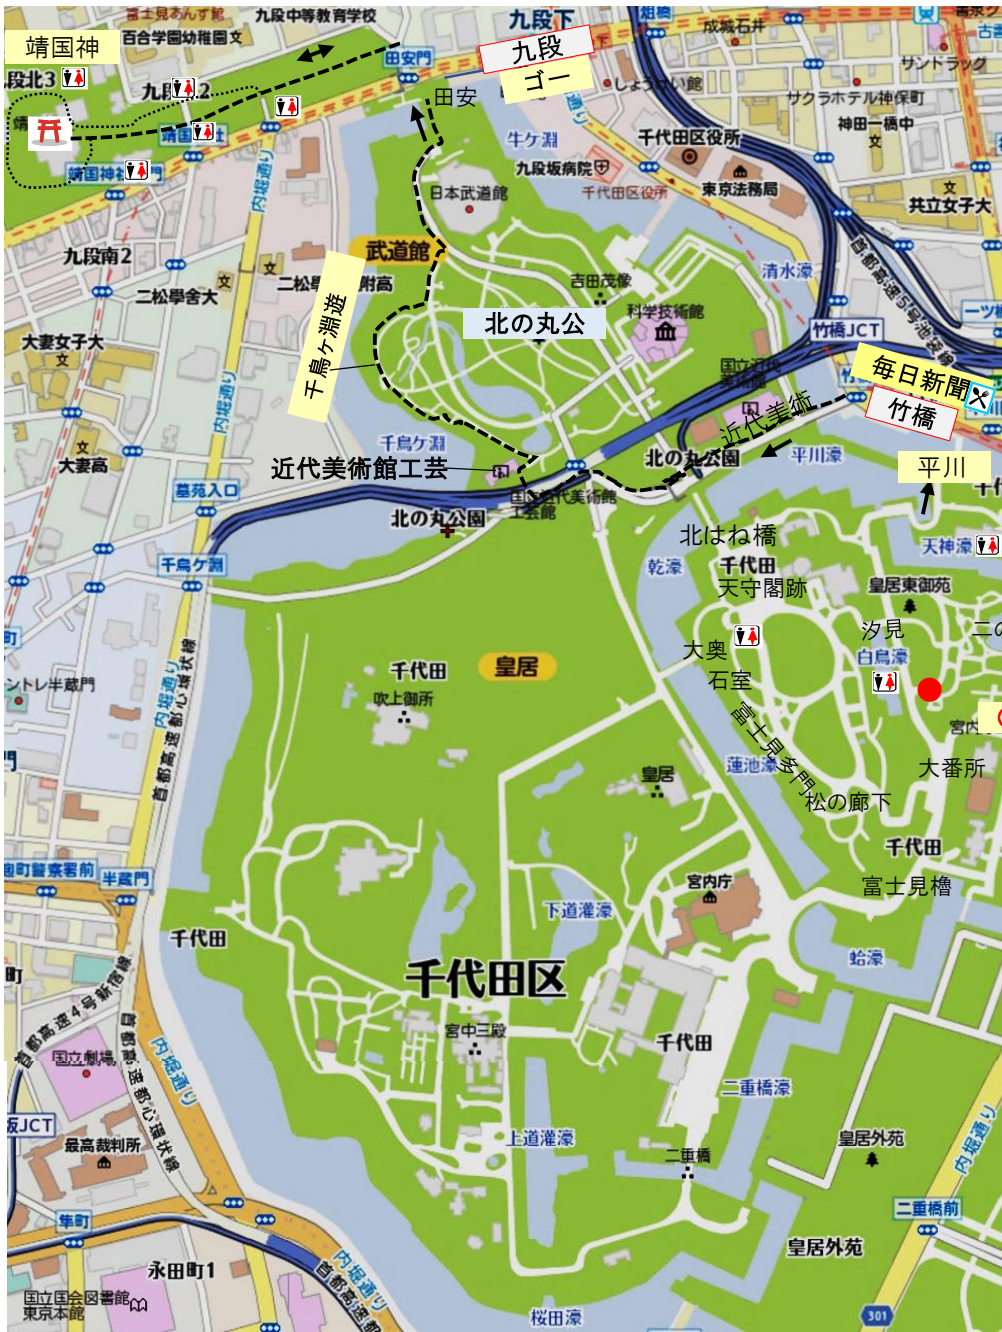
靖国神
段北3
九段2
靖国通
靖国神社
富士見あんず館
九段中等教育学校
百合学園幼稚園
田安門
九段下
九段
ゴー
田安
成城石井
サンドラッグ
しょうけい館
サクラホテル神保町
神田一橋中
牛ケ淵
九段坂病院
千代田区役所
千代田区役所
東京法務局
共立女子大
日本武道館
武道館
九段南2
二松學舍大
二松
附高
千鳥ケ淵遊
吉田茂像
清水濠
北の丸公
科学技術館
首都高速5号池袋線
竹橋JCT
毎日新聞
竹橋
一ツ橋
大妻女子大
大妻高
内堀通り
国立近代美術館
近代美術
千鳥ケ淵
近代美術館工芸
北の丸公園
平川濠
平川
墓苑入口
北の丸公園
国立近代美術館工芸館
北はね橋
千鳥ケ淵
乾濠
千代田
天守閣跡
天神濠
皇居東御苑
汐見
白鳥濠
二の
大奥
石室
千代田
皇居
吹上御所
富士見多門
宮内
ントレ半蔵門
蓮池濠
大番所
皇居
松の廊下
内堀通り
首都高速都心環状線
千代田
富士見櫓
町警察署前
半蔵門
宮内庁
下道灌濠
千代田
蛤濠
千代田区
首都高速4号新宿線
首都高速都心環状線
内堀通り
宮中三殿
国立劇場
千代田
二重橋濠
最高裁判所
坂JCT
上道灌濠
二重橋
皇居外苑
内堀通り
二重橋前
町
皇居外苑
永田町1
国立国会図書館東京本館
内堀通り
首都高速
桜田濠
301